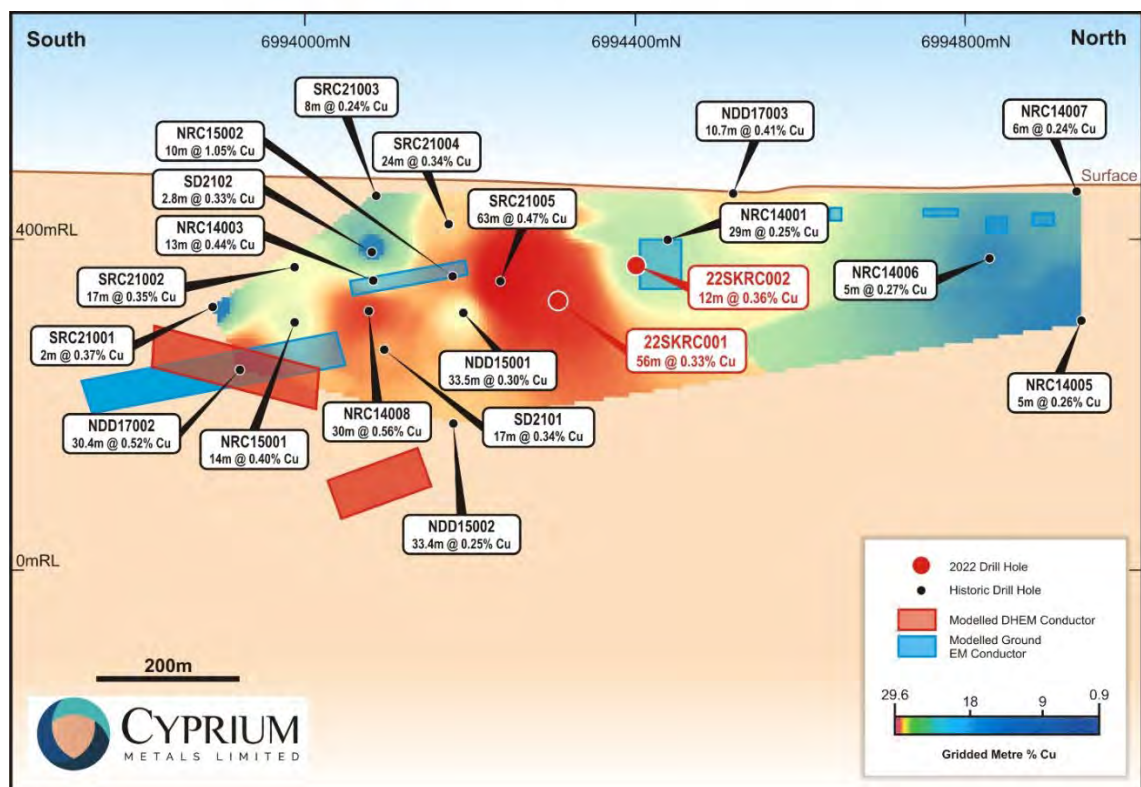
South

6994000mN

6994400mN

6994800mN

North

SRC21003
8m @ 0.24% Cu

NRC15002
10m @ 1.05% Cu

SRC21004
24m @ 0.34% Cu

NDD17003
10.7m @ 0.41% Cu

NRC14007
6m @ 0.24% Cu

Surface

SD2102
2.8m @ 0.33% Cu

SRC21005
63m @ 0.47% Cu

NRC14001
29m @ 0.25% Cu

400mRL

NRC14003
13m @ 0.44% Cu

22SKRC002
12m @ 0.36% Cu

NRC14006
5m @ 0.27% Cu

SRC21002
17m @ 0.35% Cu

SRC21001
2m @ 0.37% Cu

NDD15001
33.5m @ 0.30% Cu

22SKRC001
56m @ 0.33% Cu

NRC14005
5m @ 0.26% Cu

NDD17002
30.4m @ 0.52% Cu

NRC14008
30m @ 0.56% Cu

SD2101
17m @ 0.34% Cu

NRC15001
14m @ 0.40% Cu

NDD15002
33.4m @ 0.25% Cu

0mRL

2022 Drill Hole

Historic Drill Hole

Modelled DHEM Conductor

Modelled Ground EM Conductor

200m

29.6 18 9 0.9

Gridded Metre % Cu

CYPRIUM
METALS LIMITED